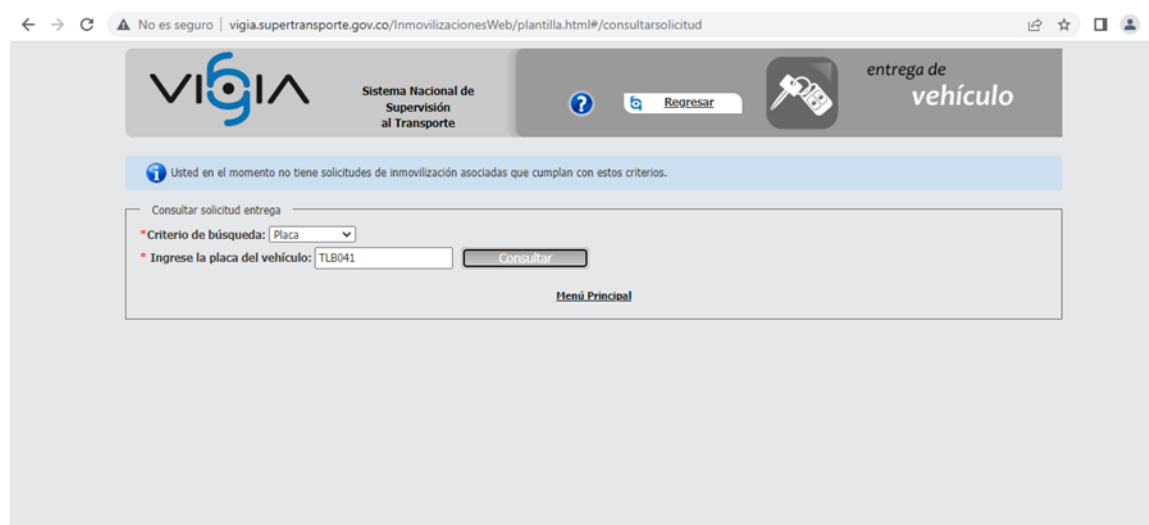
No es seguro | vigia.supertransporte.gov.co/InmovilizacionesWeb/plantilla.html#/consultarsolicitud

VIGIA

Sistema Nacional de Supervisión al Transporte

Regresar

entrega de vehículo

Usted en el momento no tiene solicitudes de inmovilización asociadas que cumplan con estos criterios.

Consultar solicitud entrega

*Criterio de búsqueda: Placa

* Ingrese la placa del vehículo: TLB041

Consultar

Menú Principal